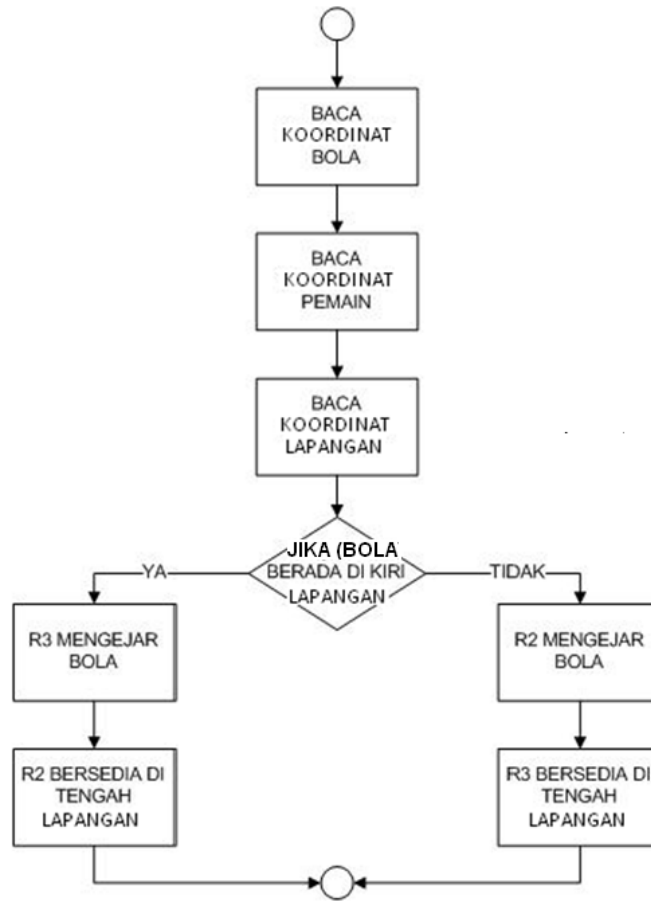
BACA KOORDINAT BOLA

BACA KOORDINAT PEMAIN

BACA KOORDINAT LAPANGAN

JIKA (BOLA BERADA DI KIRI LAPANGAN

YA

TIDAK

R3 MENGEJAR BOLA

R2 MENGEJAR BOLA

R2 BERSEDIA DI TENGAH LAPANGAN

R3 BERSEDIA DI TENGAH LAPANGAN